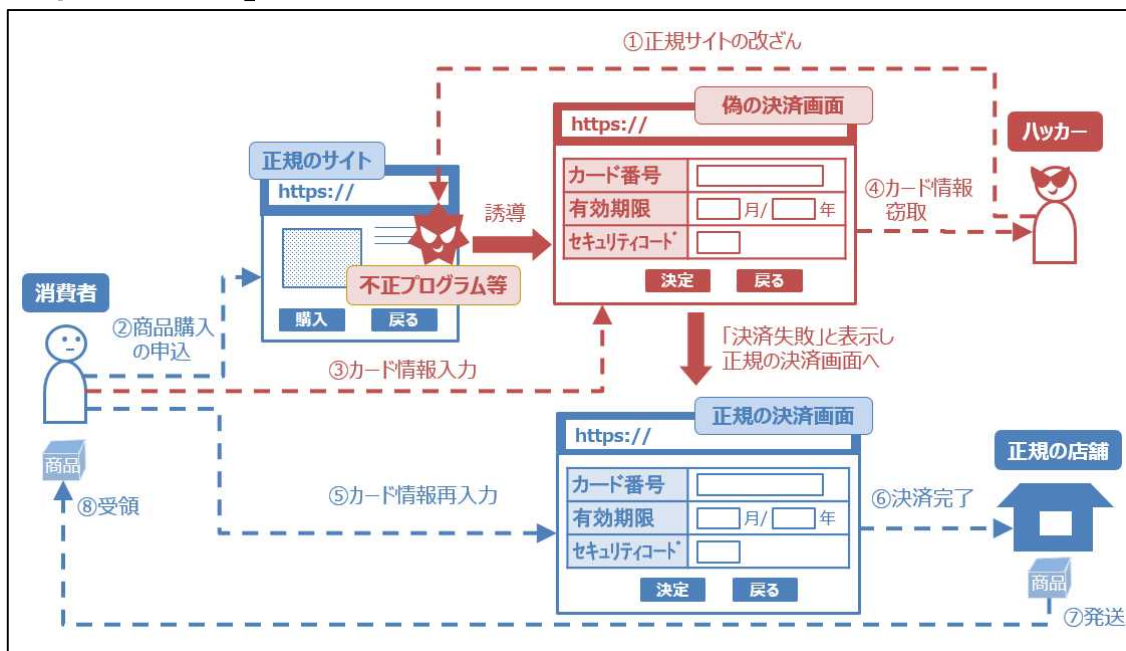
①正規サイトの改ざん

偽の決済画面
https://
カード番号
有効期限 月/ 年
セキュリティコード
決定 戻る

ハッカー

④カード情報窃取

正規のサイト
https://
不正プログラム等
購入 戻る

誘導

消費者

②商品購入の申込

③カード情報入力

「決済失敗」と表示し正規の決済画面へ

正規の決済画面
https://
カード番号
有効期限 月/ 年
セキュリティコード
決定 戻る

正規の店舗

商品

⑧受領

⑤カード情報再入力

⑥決済完了

商品

⑦発送